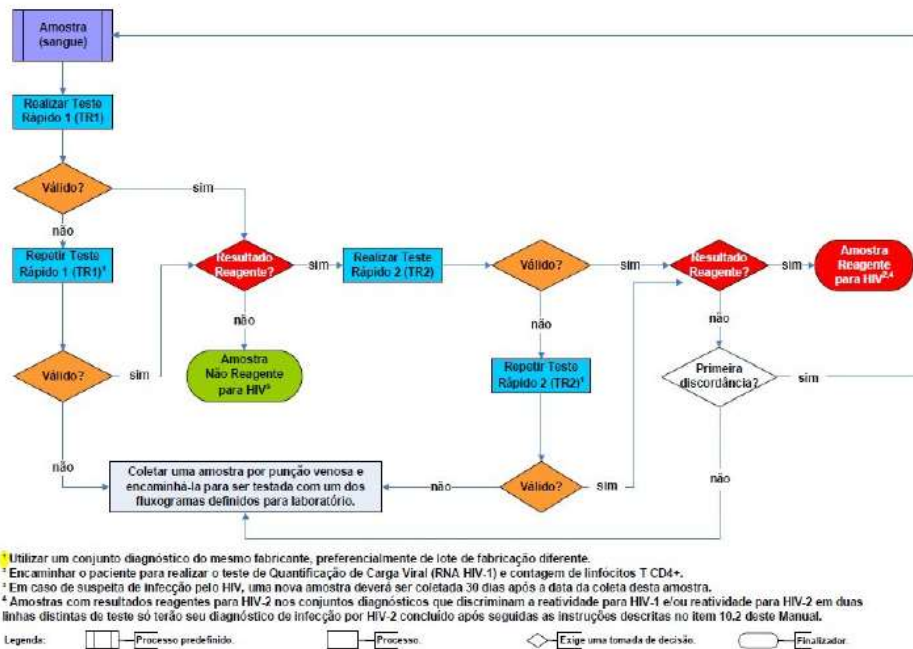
Amostra (sangue)

Realizar Teste Rápido 1 (TR1)

Válido?

sim

não

Repetir Teste Rápido 1 (TR1)$^1$

Resultado Reagente?

sim

Realizar Teste Rápido 2 (TR2)

Válido?

sim

Resultado Reagente?

sim

Amostra Reagente para HIV$^{2,4}$

não

Amostra Não Reagente para HIV$^3$

não

não

Válido?

sim

Repetir Teste Rápido 2 (TR2)$^1$

Primeira discordância?

sim

não

Coletar uma amostra por punção venosa e encaminhá-la para ser testada com um dos fluxogramas definidos para laboratório.

não

Válido?

sim

não

$^1$ Utilizar um conjunto diagnóstico do mesmo fabricante, preferencialmente de lote de fabricação diferente.
$^2$ Encaminhar o paciente para realizar o teste de Quantificação de Carga Viral (RNA HIV-1) e contagem de linfócitos T CD4+.
$^3$ Em caso de suspeita de infecção pelo HIV, uma nova amostra deverá ser coletada 30 dias após a data da coleta desta amostra.
$^4$ Amostras com resultados reagentes para HIV-2 nos conjuntos diagnósticos que discriminam a reatividade para HIV-1 e/ou reatividade para HIV-2 em duas linhas distintas de teste só terão seu diagnóstico de infecção por HIV-2 concluído após seguidas as instruções descritas no item 10.2 deste Manual.

Legenda: Processo predefinido. Processo. Exige uma tomada de decisão. Finalizador.